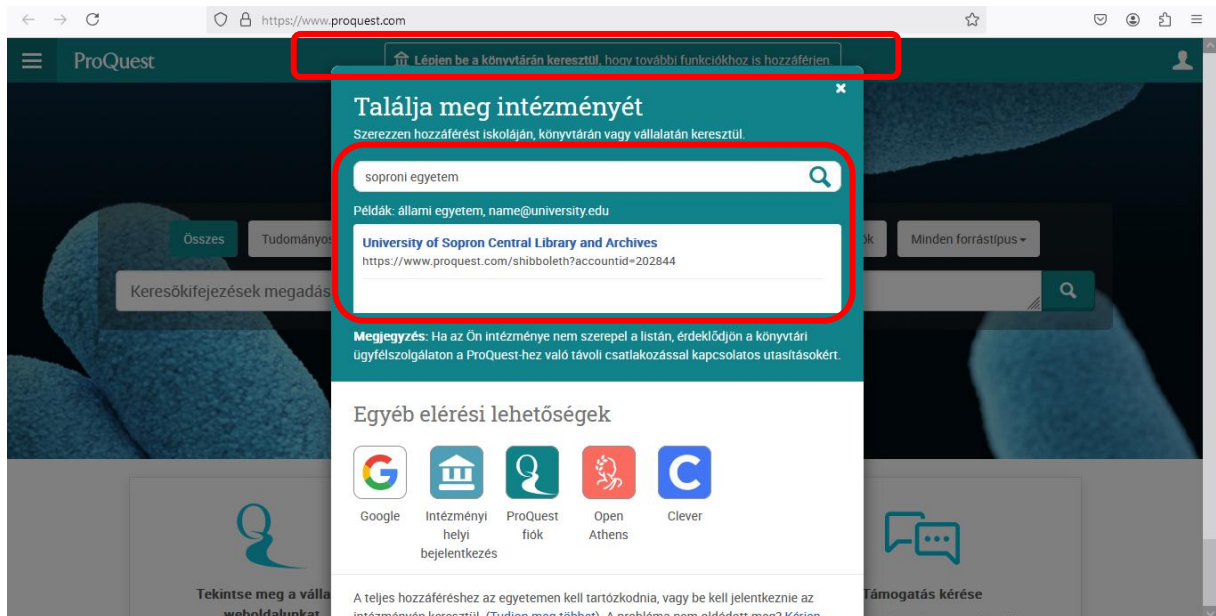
https://www.proquest.com

ProQuest

Lépjen be a könyvtárán keresztül, hogy további funkciókhoz is hozzáférjen.

Találja meg intézményét

Szerezzen hozzáférést iskoláján, könyvtárán vagy vállalatán keresztül.

soproni egyetem

Példák: állami egyetem, name@university.edu

University of Sopron Central Library and Archives
https://www.proquest.com/shibboleth?accountid=202844

Megjegyzés: Ha az Ön intézménye nem szerepel a listán, érdeklődjön a könyvtári ügyfélszolgálaton a ProQuest-hez való távoli csatlakozással kapcsolatos utasításokért.

Egyéb elérési lehetőségek

Google
Intézményi helyi bejelentkezés
ProQuest fiók
Open Athens
Clever

A teljes hozzáféréshez az egyetemen kell tartózkodnia, vagy be kell jelentkeznie az intézményén keresztül. (Tudjon meg többet) A probléma nem oldódott meg? Kérjen

Összes
Tudományos
ók
Minden forrástípus
Keresőkifejezések megadás

Tekintse meg a válla
weboldalunkat
Támogatás kérése